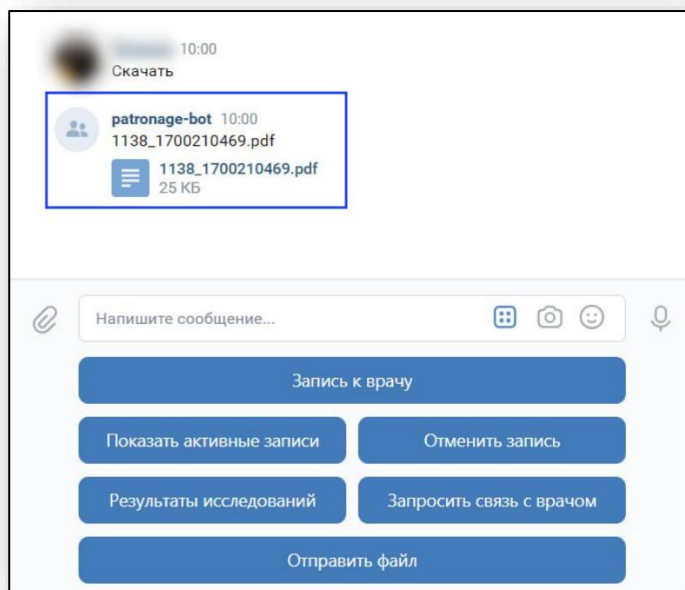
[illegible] 10:00
Скачать

patronage-bot 10:00
1138_1700210469.pdf

1138_1700210469.pdf
25 КБ

Напишите сообщение...

Запись к врачу

Показать активные записи

Отменить запись

Результаты исследований

Запросить связь с врачом

Отправить файл